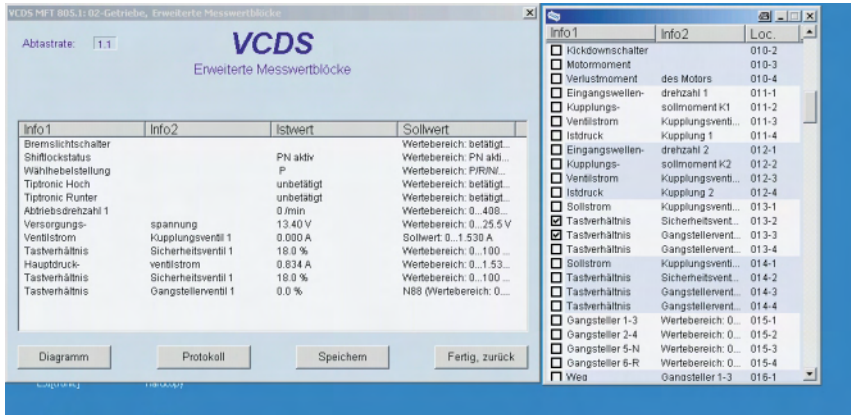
VCDS MFT 805.1: 02-Getriebe, Erweiterte Messwertblöcke

Abtastrate: 1.1

VCDS
Erweiterte Messwertblöcke

| Info1 | Info2 | Istwert | Sollwert |
|---|---|---|---|
| Bremslichtschalter | | | Wertebereich: betätigt... |
| Shiftlockstatus | | PN aktiv | Wertebereich: PN akti... |
| Wählhebelstellung | | P | Wertebereich: P/R/N/... |
| Tiptronic Hoch | | unbetätigt | Wertebereich: betätigt... |
| Tiptronic Runter | | unbetätigt | Wertebereich: betätigt... |
| Abtriebsdrehzahl 1 | | 0 /min | Wertebereich: 0...408... |
| Versorgungs- | spannung | 13.40 V | Wertebereich: 0...25.5 V |
| Ventilstrom | Kupplungsventil 1 | 0.000 A | Sollwert: 0...1.530 A |
| Tastverhältnis | Sicherheitsventil 1 | 18.0 % | Wertebereich: 0...100 ... |
| Hauptdruck- | ventilstrom | 0.834 A | Wertebereich: 0...1.53... |
| Tastverhältnis | Sicherheitsventil 1 | 18.0 % | Wertebereich: 0...100 ... |
| Tastverhältnis | Gangstellerventil 1 | 0.0 % | N88 (Wertebereich: 0.... |

Diagramm | Protokoll | Speichern | Fertig, zurück

| Info1 | Info2 | Loc. |
|---|---|---|
| Kickdownschalter | | 010-2 |
| Motormoment | | 010-3 |
| Verlustmoment | des Motors | 010-4 |
| Eingangswellen- | drehzahl 1 | 011-1 |
| Kupplungs- | sollmoment K1 | 011-2 |
| Ventilstrom | Kupplungsventi... | 011-3 |
| Istdruck | Kupplung 1 | 011-4 |
| Eingangswellen- | drehzahl 2 | 012-1 |
| Kupplungs- | sollmoment K2 | 012-2 |
| Ventilstrom | Kupplungsventi... | 012-3 |
| Istdruck | Kupplung 2 | 012-4 |
| Sollstrom | Kupplungsventi... | 013-1 |
| ☑ Tastverhältnis | Sicherheitsvent... | 013-2 |
| ☑ Tastverhältnis | Gangstellervent... | 013-3 |
| Tastverhältnis | Gangstellervent... | 013-4 |
| Sollstrom | Kupplungsventi... | 014-1 |
| Tastverhältnis | Sicherheitsvent... | 014-2 |
| Tastverhältnis | Gangstellervent... | 014-3 |
| Tastverhältnis | Gangstellervent... | 014-4 |
| Gangsteller 1-3 | Wertebereich: 0... | 015-1 |
| Gangsteller 2-4 | Wertebereich: 0... | 015-2 |
| Gangsteller 5-N | Wertebereich: 0... | 015-3 |
| Gangsteller 6-R | Wertebereich: 0... | 015-4 |
| Weg | Gangsteller 1-3 | 016-1 |

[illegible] Hardcopy